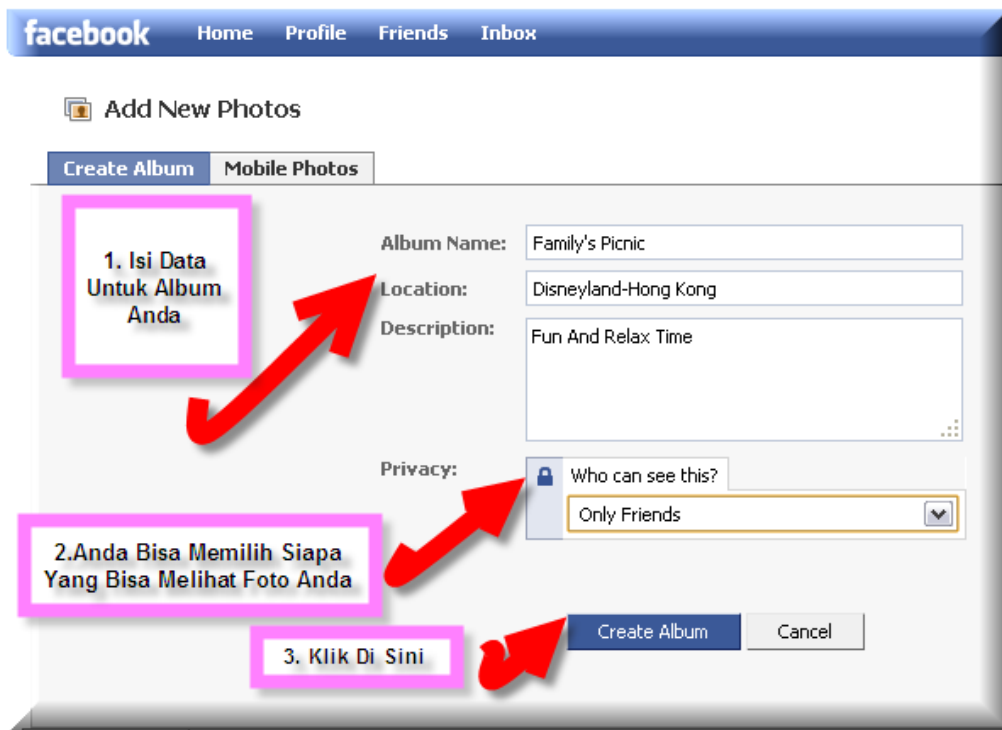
facebook Home Profile Friends Inbox

Add New Photos

Create Album | Mobile Photos

1. Isi Data Untuk Album Anda

Album Name: Family's Picnic

Location: Disneyland-Hong Kong

Description: Fun And Relax Time

Privacy: Who can see this?

Only Friends

2.Anda Bisa Memilih Siapa Yang Bisa Melihat Foto Anda

3. Klik Di Sini

Create Album | Cancel